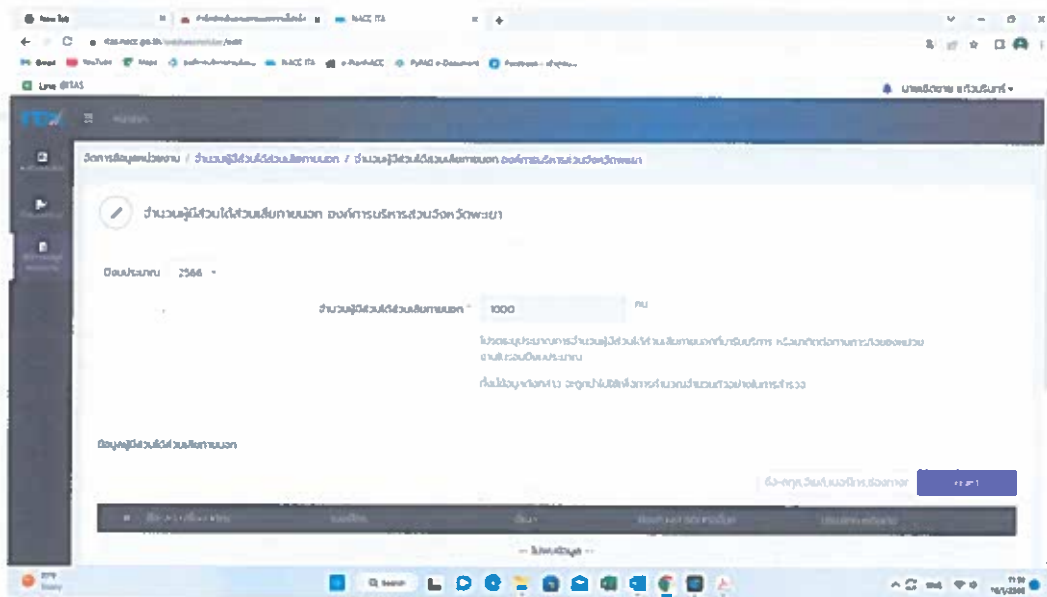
New Tab × NACC ITA × +

itas.nacc.go.th/

Gmail YouTube Maps NACC ITA e-PlanNACC PyNAC e-Document Facebook

Line @ITAS

นายสมชาย แก้วจันทร์

ITA

จัดการข้อมูลหน่วยงาน / จำนวนผู้มีส่วนได้ส่วนเสียภายนอก / จำนวนผู้มีส่วนได้ส่วนเสียภายนอก องค์การบริหารส่วนจังหวัดพะเยา

จำนวนผู้มีส่วนได้ส่วนเสียภายนอก องค์การบริหารส่วนจังหวัดพะเยา

ปีงบประมาณ 2566

จำนวนผู้มีส่วนได้ส่วนเสียภายนอก * 1000 คน

โปรดระบุประมาณการจำนวนผู้มีส่วนได้ส่วนเสียภายนอกที่มารับบริการ หรือมาติดต่อตามภารกิจของหน่วยงานในรอบปีงบประมาณ

ทั้งนี้ข้อมูลดังกล่าว จะถูกนำไปใช้ในการกำหนดจำนวนตัวอย่างในการสำรวจ

ข้อมูลผู้มีส่วนได้ส่วนเสียภายนอก

ค้นหา

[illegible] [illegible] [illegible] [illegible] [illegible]

— ไม่พบข้อมูล —

Search